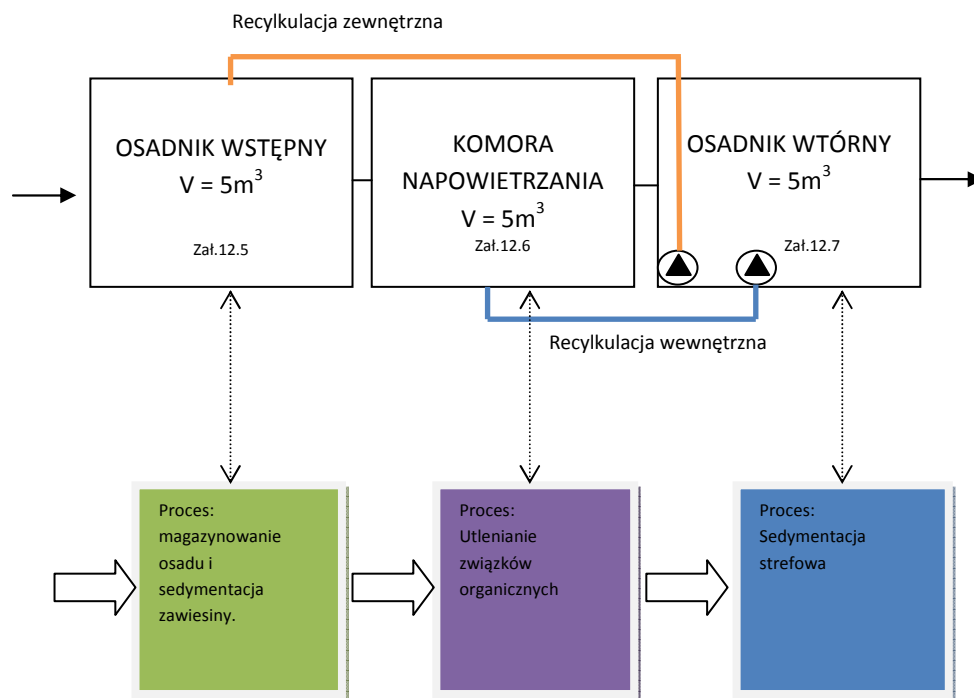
Recylkulacja zewnętrzna

OSADNIK WSTĘPNY
$V = 5m^3$
Zał.12.5

KOMORA NAPOWIETRZANIA
$V = 5m^3$
Zał.12.6

OSADNIK WTÓRNY
$V = 5m^3$
Zał.12.7

Recylkulacja wewnętrzna

Proces: magazynowanie osadu i sedymentacja zawiesiny.

Proces: Utlenianie związków organicznych

Proces: Sedymentacja strefowa